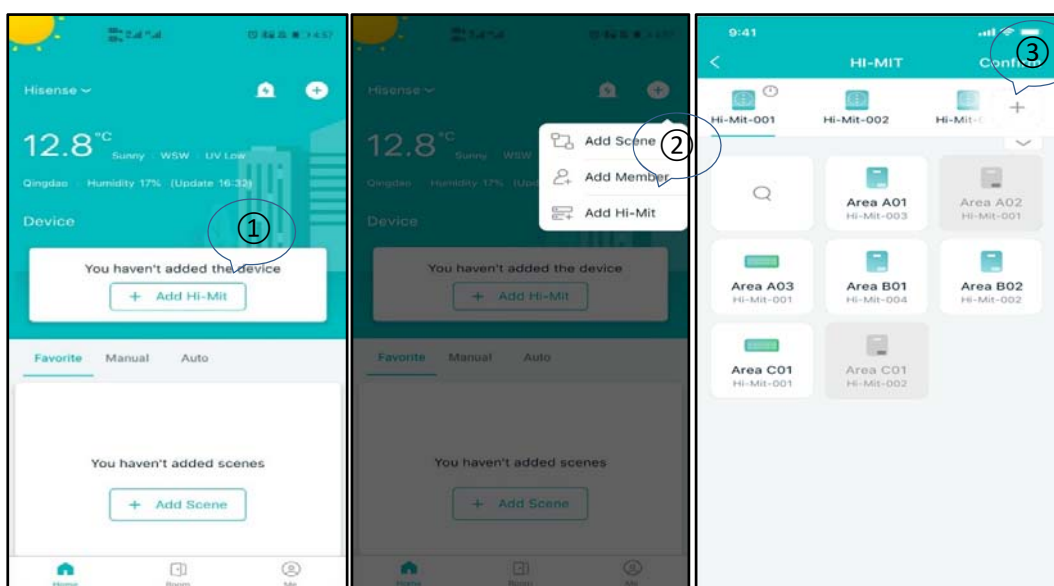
Hisense

12.8°C Sunny WSW UV Low

Qingdao Humidity 17% (Update 16:32)

Device

①

You haven't added the device

+ Add Hi-Mit

Favorite Manual Auto

You haven't added scenes

+ Add Scene

Home Room Me

Hisense

12.8°C Sunny WSW

Qingdao Humidity 17% (Upd

Device

Add Scene ②

Add Member

Add Hi-Mit

You haven't added the device

+ Add Hi-Mit

Favorite Manual Auto

You haven't added scenes

+ Add Scene

Home Room Me

9:41

HI-MIT Confirm ③

Hi-Mit-001 Hi-Mit-002 Hi-Mit-

+

Area A01 Hi-Mit-003

Area A02 Hi-Mit-001

Area A03 Hi-Mit-001

Area B01 Hi-Mit-004

Area B02 Hi-Mit-002

Area C01 Hi-Mit-001

Area C01 Hi-Mit-002